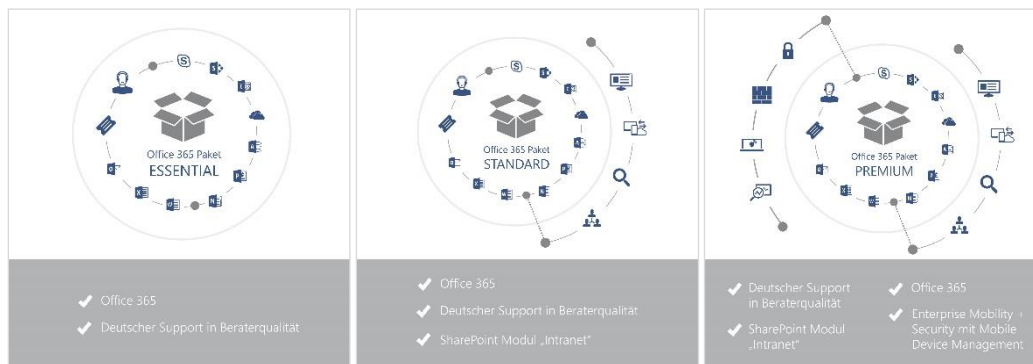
Office 365 Paket
ESSENTIAL

✔ Office 365
✔ Deutscher Support in Beraterqualität

Office 365 Paket
STANDARD

✔ Office 365
✔ Deutscher Support in Beraterqualität
✔ SharePoint Modul „Intranet"

Office 365 Paket
PREMIUM

✔ Deutscher Support in Beraterqualität
✔ SharePoint Modul „Intranet"
✔ Office 365
✔ Enterprise Mobility + Security mit Mobile Device Management